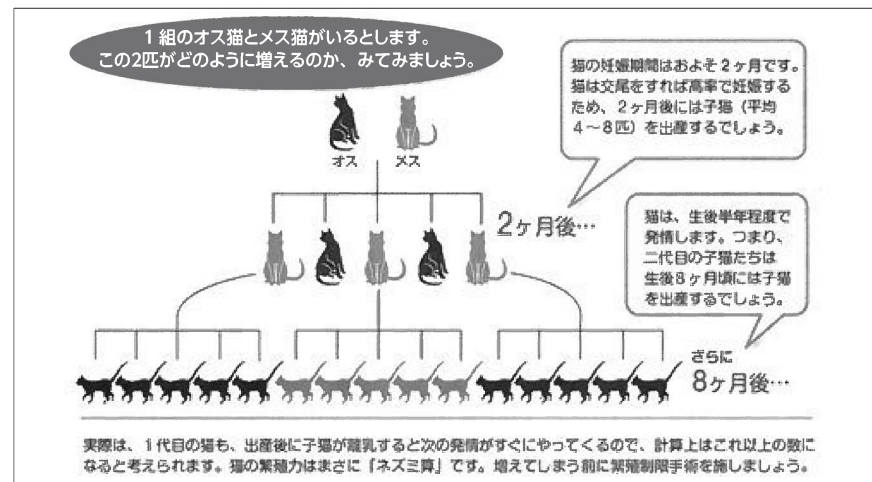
1組のオス猫とメス猫がいるとします。
この2匹がどのように増えるのか、みてみましょう。

猫の妊娠期間はおよそ2ヶ月です。猫は交尾をすれば高率で妊娠するため、2ヶ月後には子猫（平均4〜8匹）を出産するでしょう。

オス　メス

2ヶ月後…

猫は、生後半年程度で発情します。つまり、二代目の子猫たちは生後8ヶ月頃には子猫を出産するでしょう。

さらに
8ヶ月後…

実際は、1代目の猫も、出産後に子猫が離乳すると次の発情がすぐにやってくるので、計算上はこれ以上の数になると考えられます。猫の繁殖力はまさに「ネズミ算」です。増えてしまう前に繁殖制限手術を施しましょう。